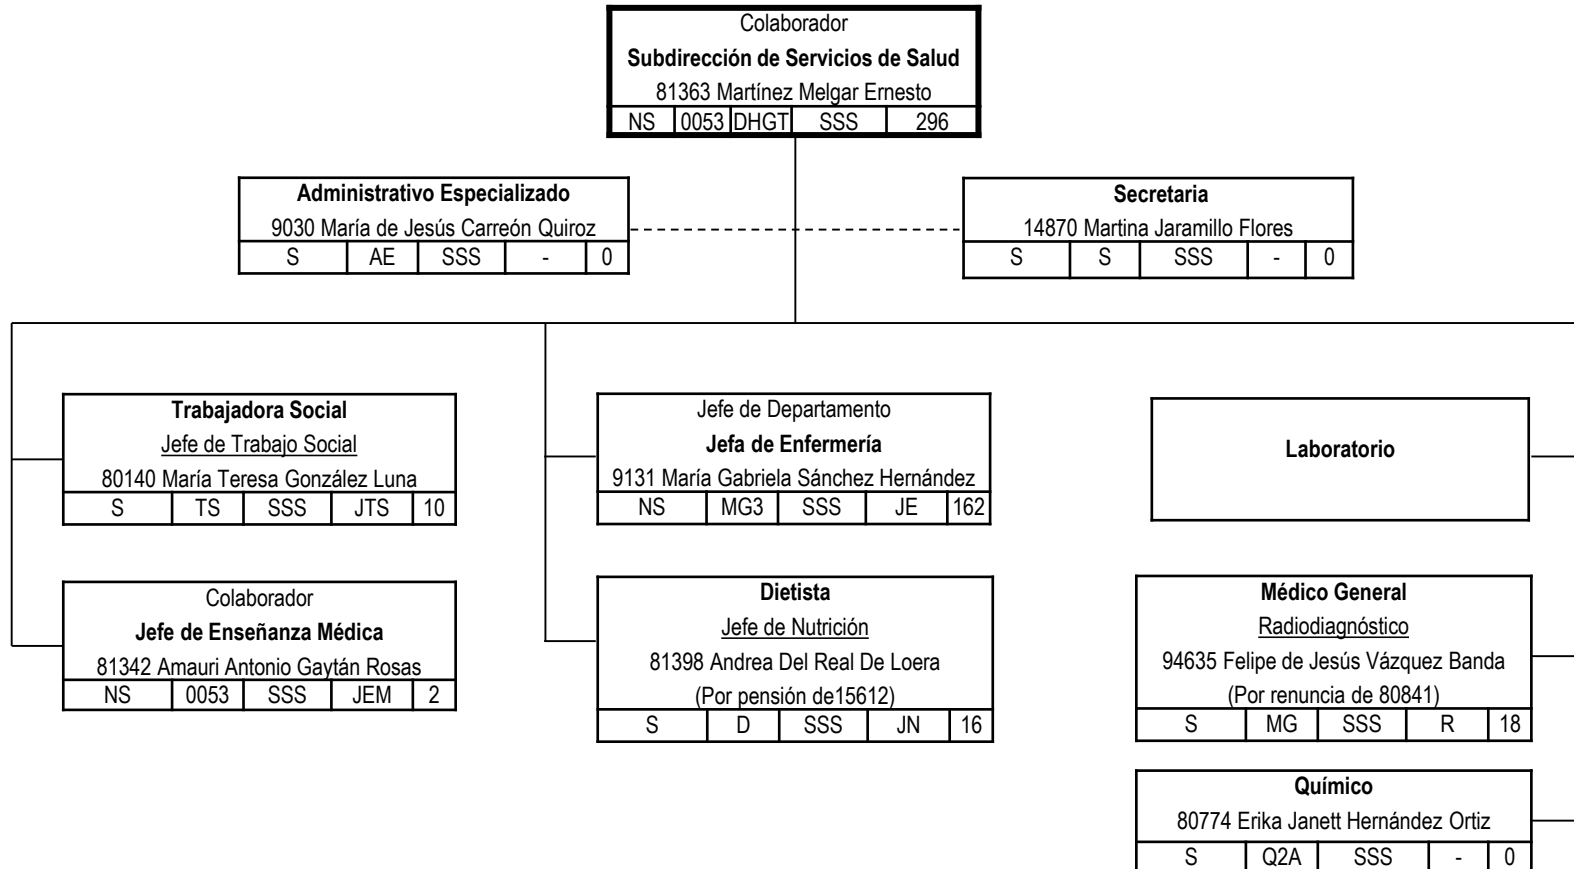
Colaborador
**Subdirección de Servicios de Salud**
81363 Martínez Melgar Ernesto

| NS | 0053 | DHGT | SSS | 296 |
|---|---|---|---|---|

**Administrativo Especializado**
9030 María de Jesús Carreón Quiroz

| S | AE | SSS | - | 0 |
|---|---|---|---|---|

**Secretaria**
14870 Martina Jaramillo Flores

| S | S | SSS | - | 0 |
|---|---|---|---|---|

**Trabajadora Social**
Jefe de Trabajo Social
80140 María Teresa González Luna

| S | TS | SSS | JTS | 10 |
|---|---|---|---|---|

Colaborador
**Jefe de Enseñanza Médica**
81342 Amauri Antonio Gaytán Rosas

| NS | 0053 | SSS | JEM | 2 |
|---|---|---|---|---|

Jefe de Departamento
**Jefa de Enfermería**
9131 María Gabriela Sánchez Hernández

| NS | MG3 | SSS | JE | 162 |
|---|---|---|---|---|

**Dietista**
Jefe de Nutrición
81398 Andrea Del Real De Loera
(Por pensión de15612)

| S | D | SSS | JN | 16 |
|---|---|---|---|---|

**Laboratorio**

**Médico General**
Radiodiagnóstico
94635 Felipe de Jesús Vázquez Banda
(Por renuncia de 80841)

| S | MG | SSS | R | 18 |
|---|---|---|---|---|

**Químico**
80774 Erika Janett Hernández Ortiz

| S | Q2A | SSS | - | 0 |
|---|---|---|---|---|